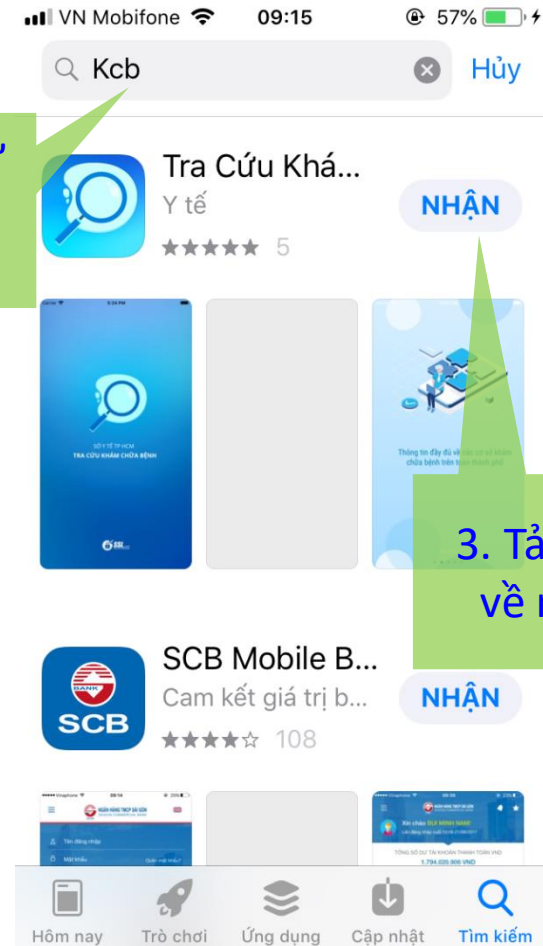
VN Mobifone 09:15 57%

Kcb

Hủy

Tra Cứu Khá...

Y tế

5

NHẬN

SỞ Y TẾ TP HCM

TRA CỨU KHÁM CHỮA BỆNH

Thông tin đầy đủ về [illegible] khám chữa bệnh trên toàn thành phố

3. Tả

về

SCB Mobile B...

Cam kết giá trị b...

108

NHẬN

SCB

Hôm nay

Trò chơi

Ứng dụng

Cập nhật

Tìm kiếm